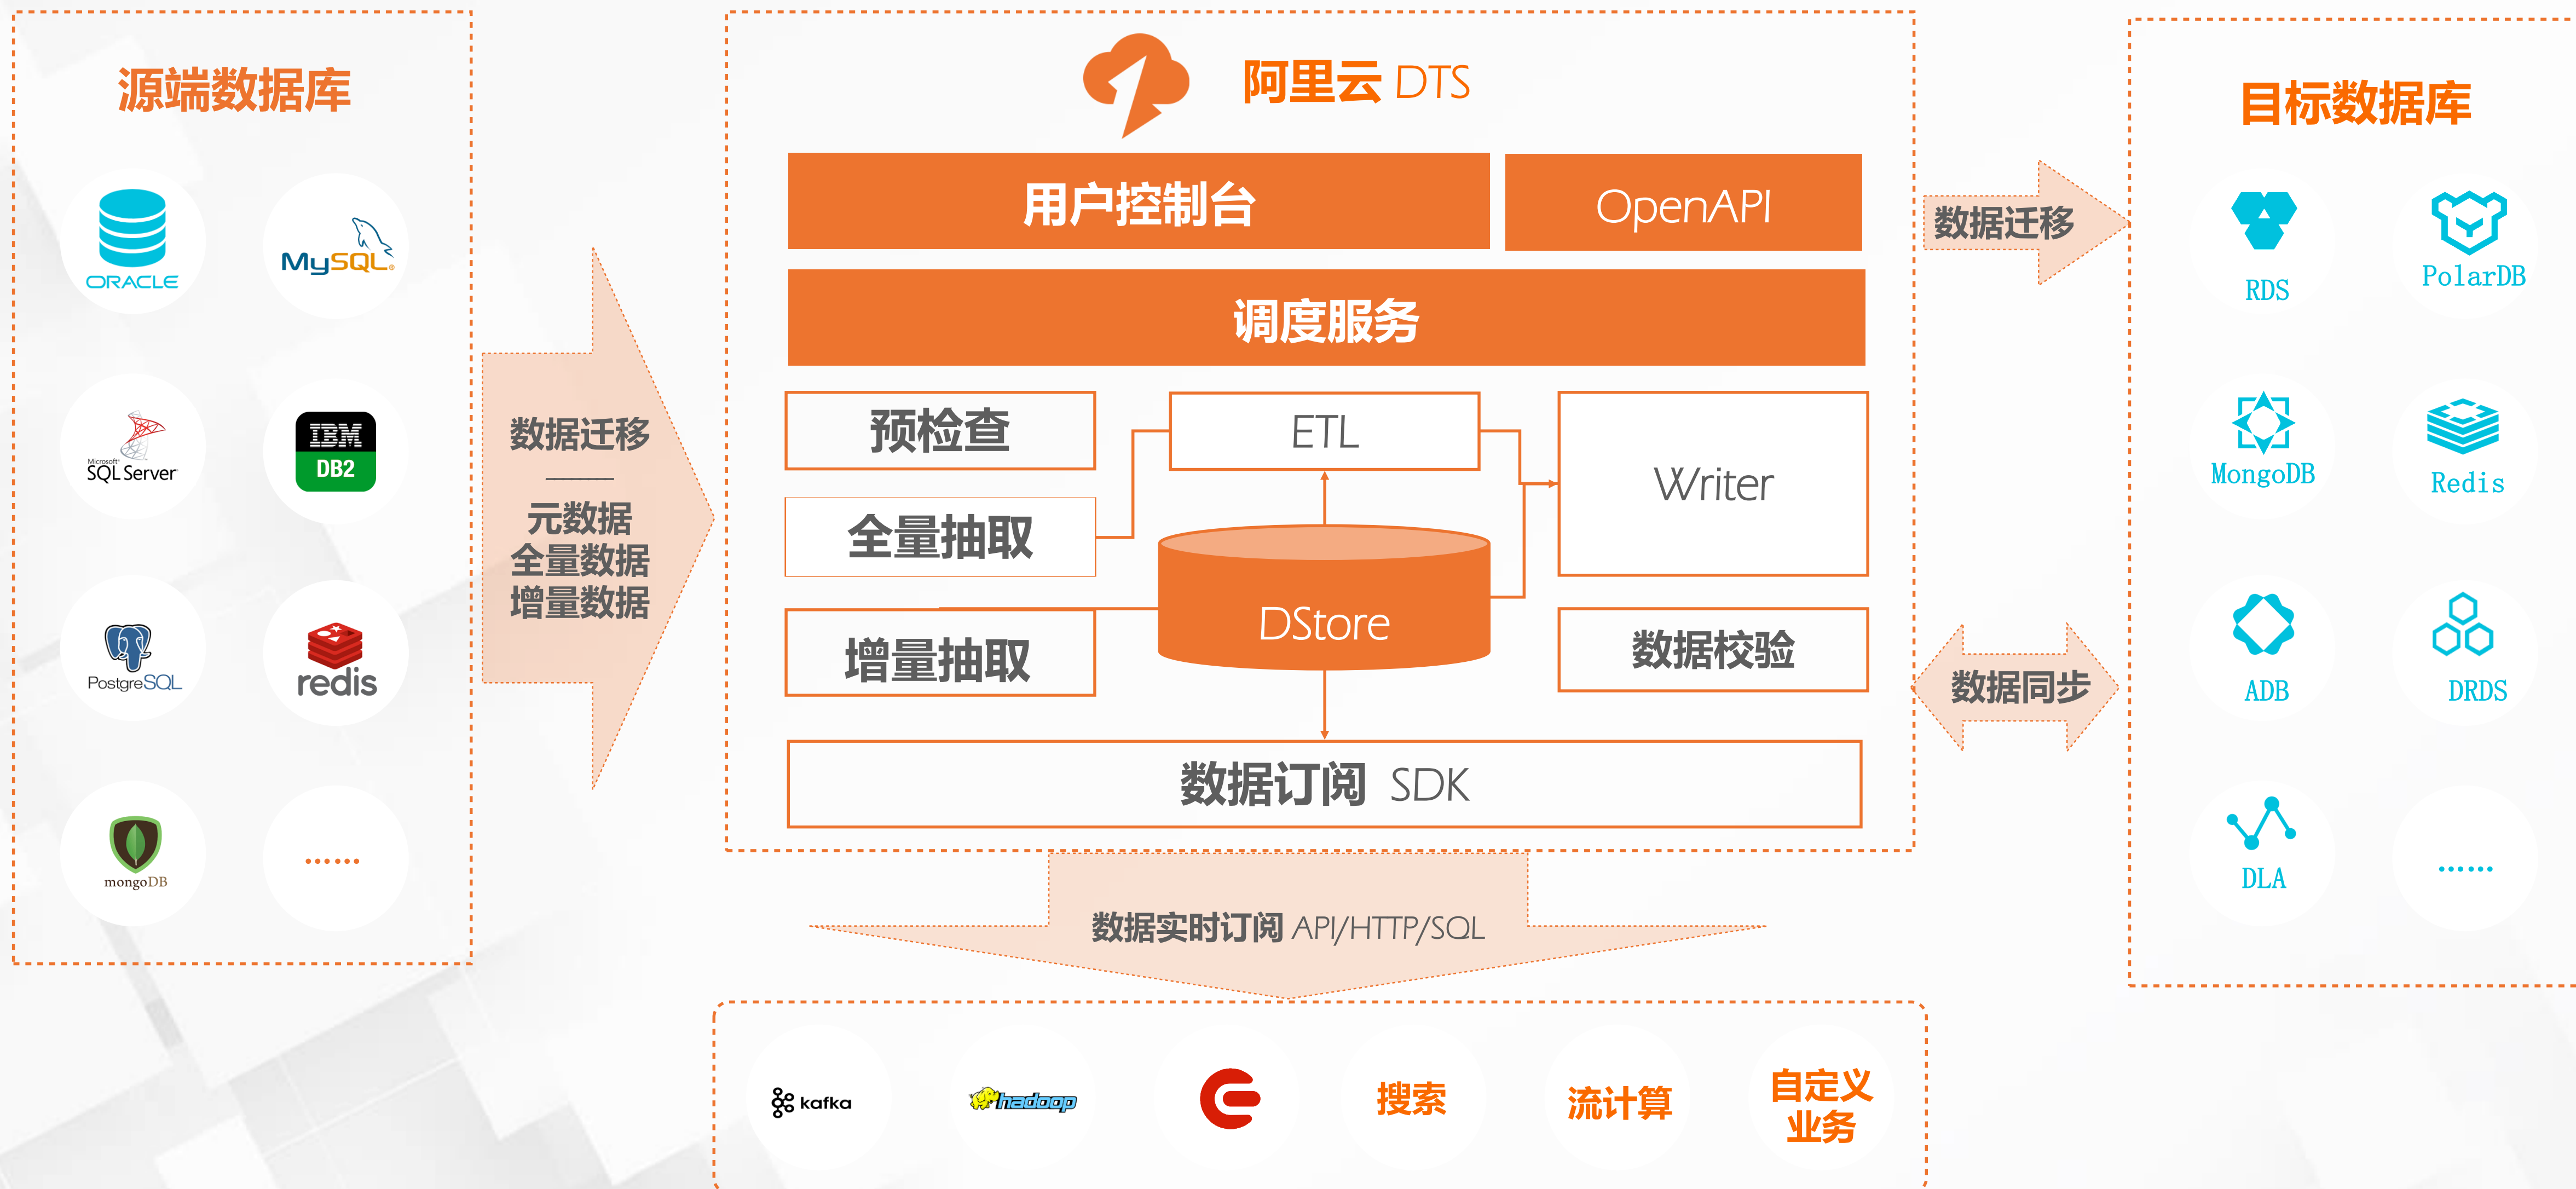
源端数据库

ORACLE

MySQL

Microsoft SQL Server

IBM DB2

PostgreSQL

redis

mongoDB

......

数据迁移

元数据
全量数据
增量数据

阿里云 DTS

用户控制台

OpenAPI

调度服务

预检查

ETL

Writer

全量抽取

DStore

增量抽取

数据校验

数据订阅 SDK

数据迁移

数据同步

目标数据库

RDS

PolarDB

MongoDB

Redis

ADB

DRDS

DLA

......

数据实时订阅 API/HTTP/SQL

kafka

hadoop

搜索

流计算

自定义业务